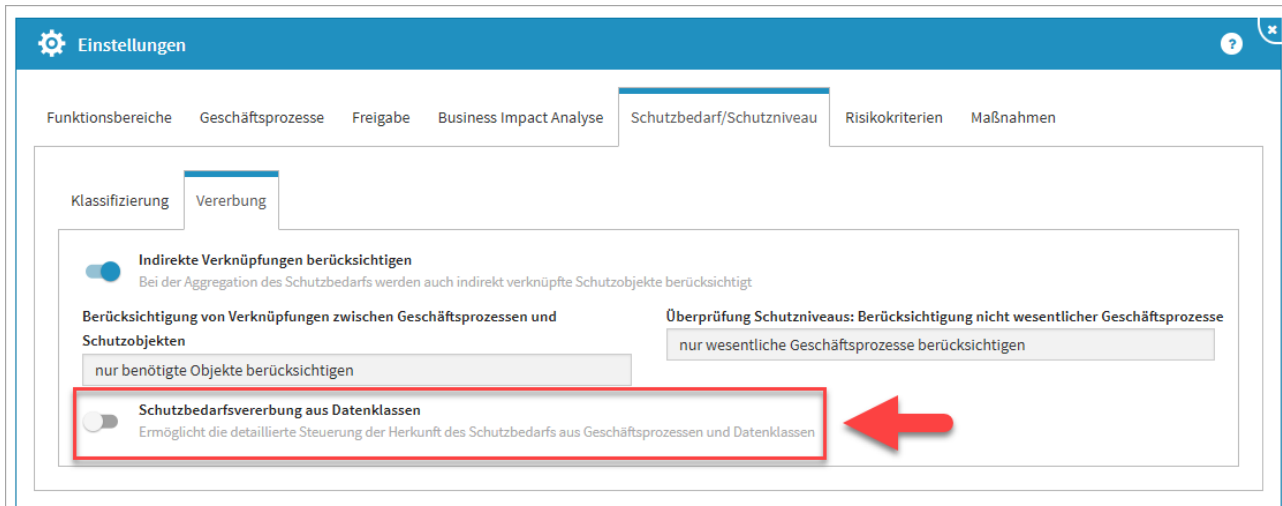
Einstellungen

?

×

Funktionsbereiche Geschäftsprozesse Freigabe Business Impact Analyse Schutzbedarf/Schutzniveau Risikokriterien Maßnahmen

Klassifizierung Vererbung

Indirekte Verknüpfungen berücksichtigen
Bei der Aggregation des Schutzbedarfs werden auch indirekt verknüpfte Schutzobjekte berücksichtigt

Berücksichtigung von Verknüpfungen zwischen Geschäftsprozessen und Schutzobjekten
nur benötigte Objekte berücksichtigen

Überprüfung Schutzniveaus: Berücksichtigung nicht wesentlicher Geschäftsprozesse
nur wesentliche Geschäftsprozesse berücksichtigen

Schutzbedarfsvererbung aus Datenklassen
Ermöglicht die detaillierte Steuerung der Herkunft des Schutzbedarfs aus Geschäftsprozessen und Datenklassen